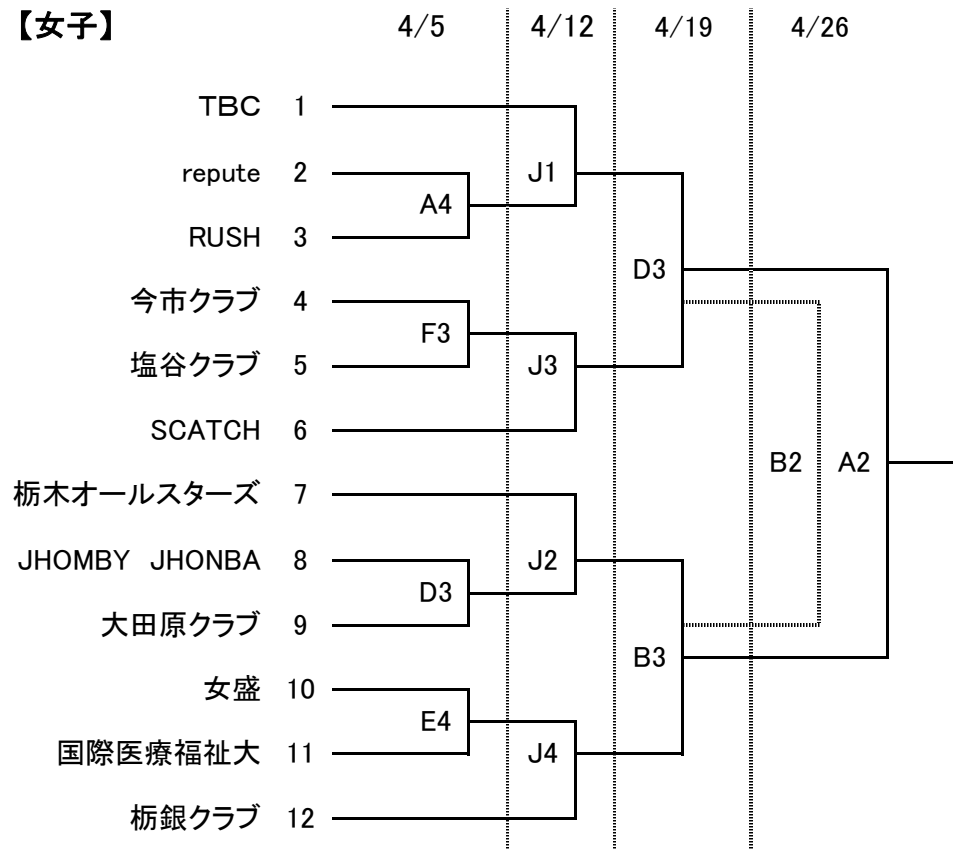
【女子】

4/5 4/12 4/19 4/26

TBC 1
repute 2
RUSH 3
今市クラブ 4
塩谷クラブ 5
SCATCH 6
栃木オールスターズ 7
JHOMBY JHONBA 8
大田原クラブ 9
女盛 10
国際医療福祉大 11
栃銀クラブ 12

A4
F3
D3
E4
J1
J3
J2
J4
D3
B3
B2
A2